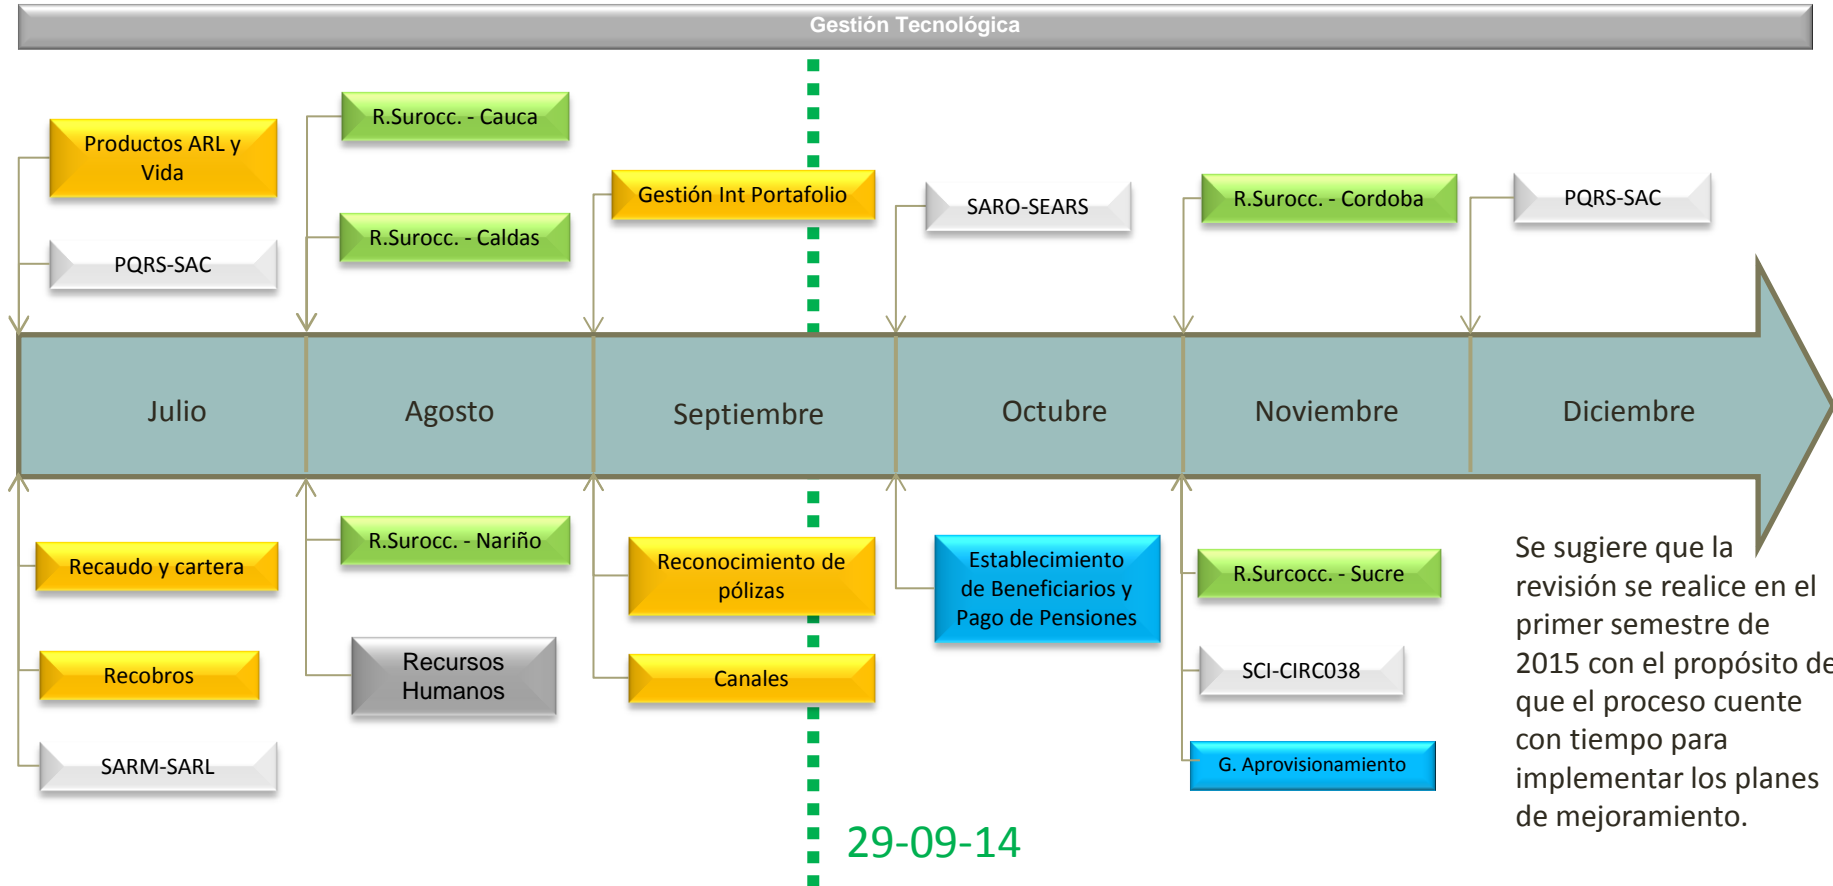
Gestión Tecnológica

Productos ARL y Vida

PQRS-SAC

R.Surocc. - Cauca

R.Surocc. - Caldas

Gestión Int Portafolio

SARO-SEARS

R.Surocc. - Cordoba

PQRS-SAC

Julio

Agosto

Septiembre

Octubre

Noviembre

Diciembre

Recaudo y cartera

Recobros

SARM-SARL

R.Surocc. - Nariño

Recursos Humanos

Reconocimiento de pólizas

Canales

Establecimiento de Beneficiarios y Pago de Pensiones

R.Surcocc. - Sucre

SCI-CIRC038

G. Aprovisionamiento

Se sugiere que la revisión se realice en el primer semestre de 2015 con el propósito de que el proceso cuente con tiempo para implementar los planes de mejoramiento.

29-09-14